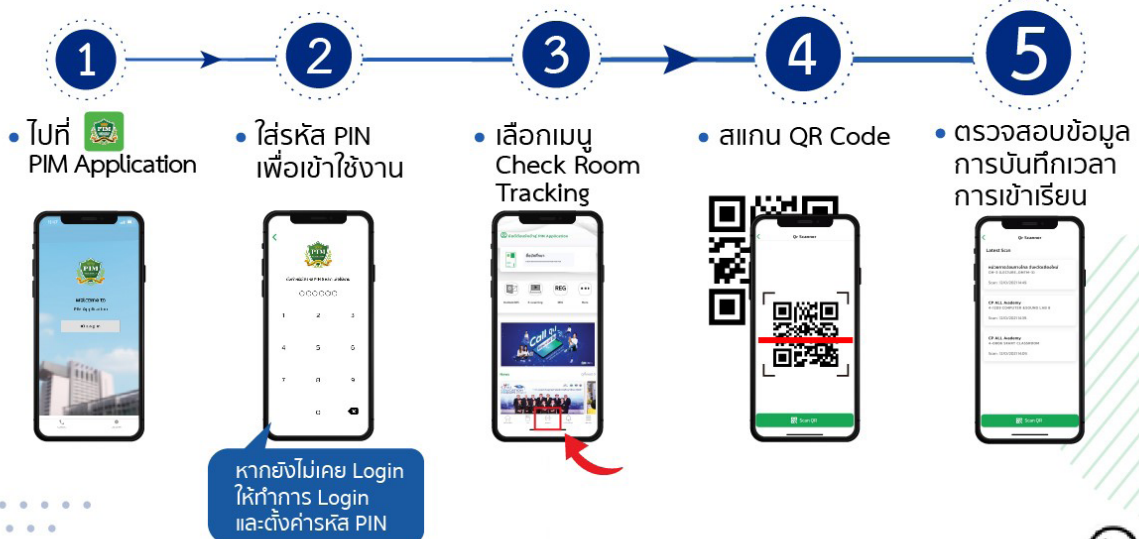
1

• ไปที่ PIM Application

2

• ใส่รหัส PIN เพื่อเข้าใช้งาน

3

• เลือกเมนู Check Room Tracking

4

• สแกน QR Code

5

• ตรวจสอบข้อมูลการบันทึกเวลาการเข้าเรียน

PIM

Welcome to PIM Application

Log in

PIM

1 2 3
4 5 6
7 8 9
0

REG

Call

Qr Scanner

Scan QR

Qr Scanner

Latest Scan

CP ALL Academy

CP ALL Academy

Scan QR

หากยังไม่เคย Login ให้ทำการ Login และตั้งค่ารหัส PIN